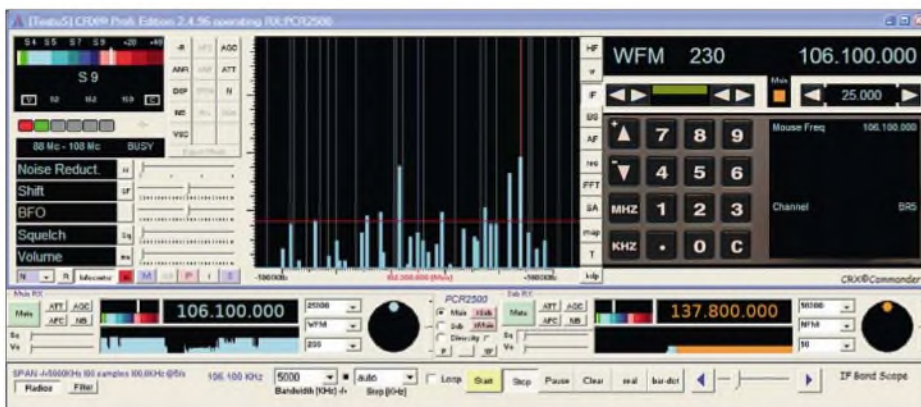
[Testu5] CRX® Profi Edition 2.4.56 operating RX:PCR2500

S4 S5 S7 S9 +20 +40

S 9

88 Mc - 108 Mc BUSY

-R AGC
ANR ATT
DSP N
NB
VSC

Noise Reduct.
Shift
BFO
Squelch Sq
Volume

-500KHz 106.100.000 (MHz) +500KHz

HF
IF
BS
AF
rec
FFT
SA
map
T
kdp

WFM 230 106.100.000

25.000

7 8 9
4 5 6
MHZ 1 2 3
KHZ . 0 C

Mouse Freq 106.100.000

Channel BR5

CRX®Commander

Main RX
Main ATT AGC AFC NB
106.100.000
25000
WFM
200

PCR2500
Main
Sub
Diversity

Sub RX
ATT AGC AFC NB
137.800.000
50000
NFM
50

SPAN -/+5000KHz 100 samples 100,0KHz @5fs
Radios Filter
106.100 KHz
5000
Bandwidth [KHz] -/+
auto
Step [KHz]
Loop Start Stop Pause Clear real bar-dot
IF Band Scope